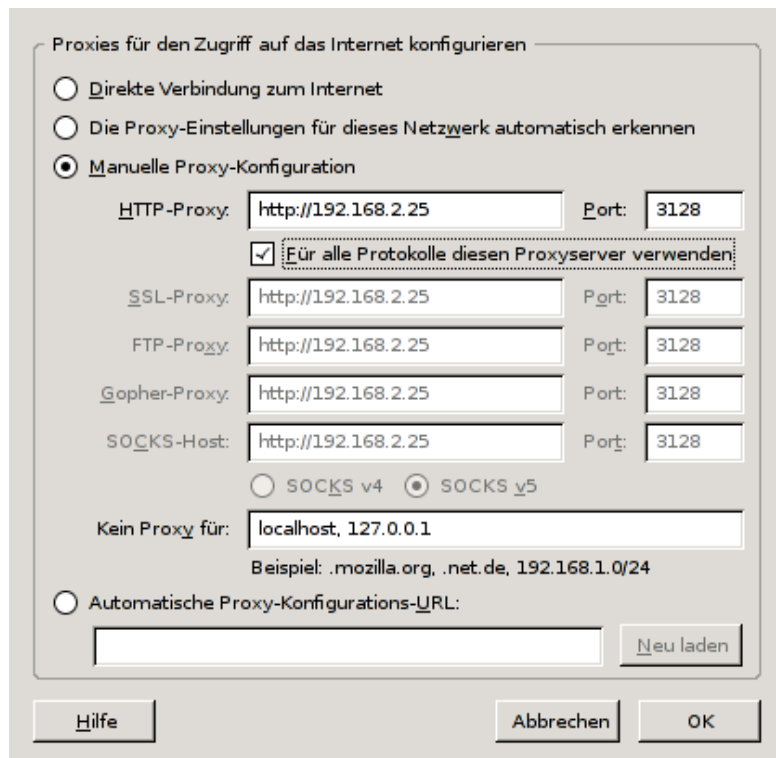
Proxies für den Zugriff auf das Internet konfigurieren

Direkte Verbindung zum Internet

Die Proxy-Einstellungen für dieses Netzwerk automatisch erkennen

Manuelle Proxy-Konfiguration

HTTP-Proxy: http://192.168.2.25 Port: 3128

Für alle Protokolle diesen Proxyserver verwenden

SSL-Proxy: http://192.168.2.25 Port: 3128

FTP-Proxy: http://192.168.2.25 Port: 3128

Gopher-Proxy: http://192.168.2.25 Port: 3128

SOCKS-Host: http://192.168.2.25 Port: 3128

SOCKS v4 SOCKS v5

Kein Proxy für: localhost, 127.0.0.1

Beispiel: .mozilla.org, .net.de, 192.168.1.0/24

Automatische Proxy-Konfigurations-URL:

Neu laden

Hilfe

Abbrechen

OK